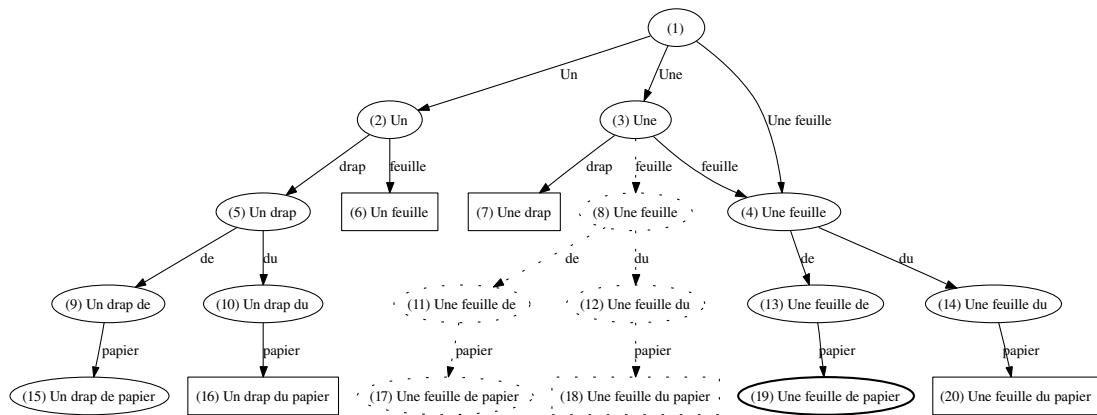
(1)

Un
Une
Une feuille

(2) Un
(3) Une

drap
feuille
drap
feuille
feuille

(5) Un drap
(6) Un feuille
(7) Une drap
(8) Une feuille
(4) Une feuille

de
du
de
du
de
du

(9) Un drap de
(10) Un drap du
(11) Une feuille de
(12) Une feuille du
(13) Une feuille de
(14) Une feuille du

papier
papier
papier
papier
papier
papier

(15) Un drap de papier
(16) Un drap du papier
(17) Une feuille de papier
(18) Une feuille du papier
(19) Une feuille de papier
(20) Une feuille du papier